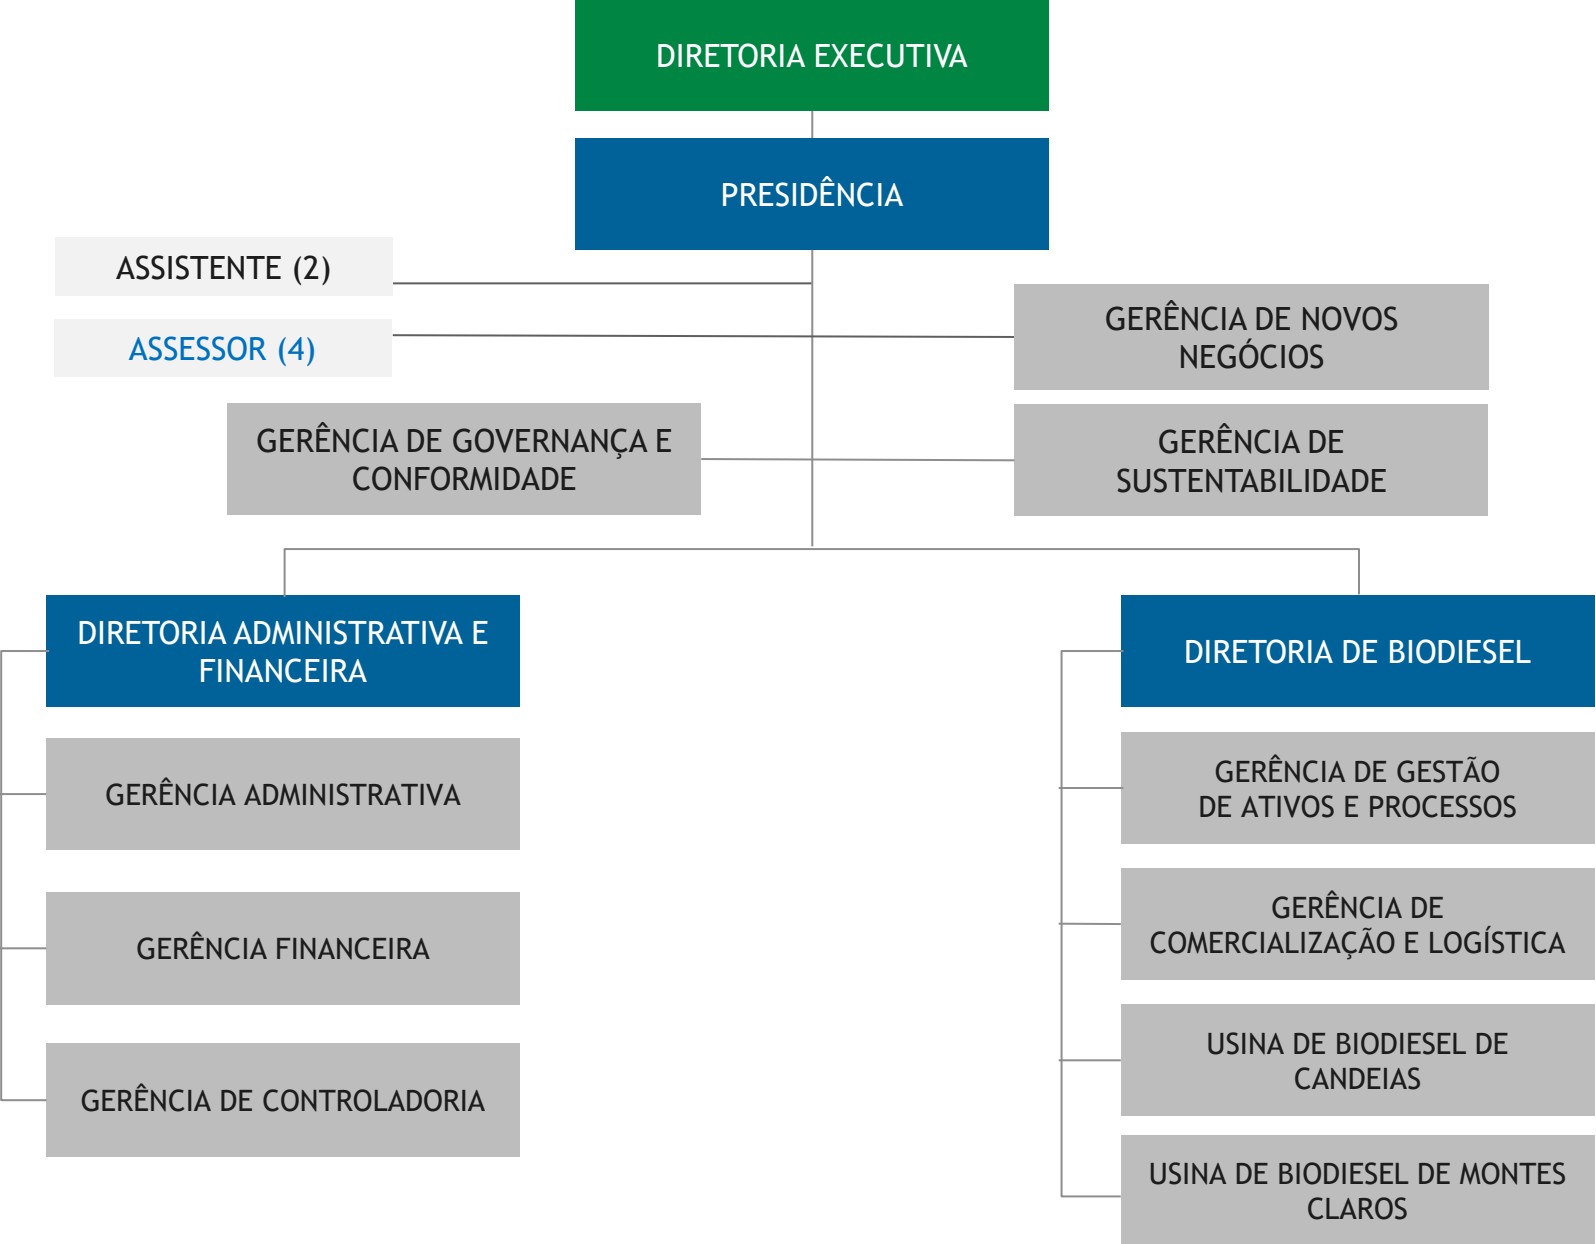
DIRETORIA EXECUTIVA

PRESIDÊNCIA

ASSISTENTE (2)

ASSESSOR (4)

GERÊNCIA DE NOVOS NEGÓCIOS

GERÊNCIA DE GOVERNANÇA E CONFORMIDADE

GERÊNCIA DE SUSTENTABILIDADE

DIRETORIA ADMINISTRATIVA E FINANCEIRA

GERÊNCIA ADMINISTRATIVA

GERÊNCIA FINANCEIRA

GERÊNCIA DE CONTROLADORIA

DIRETORIA DE BIODIESEL

GERÊNCIA DE GESTÃO DE ATIVOS E PROCESSOS

GERÊNCIA DE COMERCIALIZAÇÃO E LOGÍSTICA

USINA DE BIODIESEL DE CANDEIAS

USINA DE BIODIESEL DE MONTES CLAROS